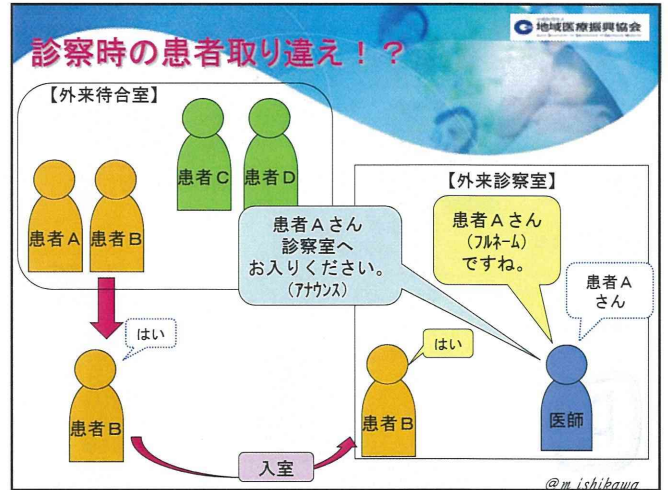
地域医療振興協会

診察時の患者取り違え！？

【外来待合室】

患者C 患者D

患者A 患者B

患者Ａさん
診察室へ
お入りください。
（アナウンス）

【外来診察室】

患者Ａさん
（フルネーム）
ですね。

患者A
さん

はい

はい

患者B

患者B

医師

入室

@m.ishikawa